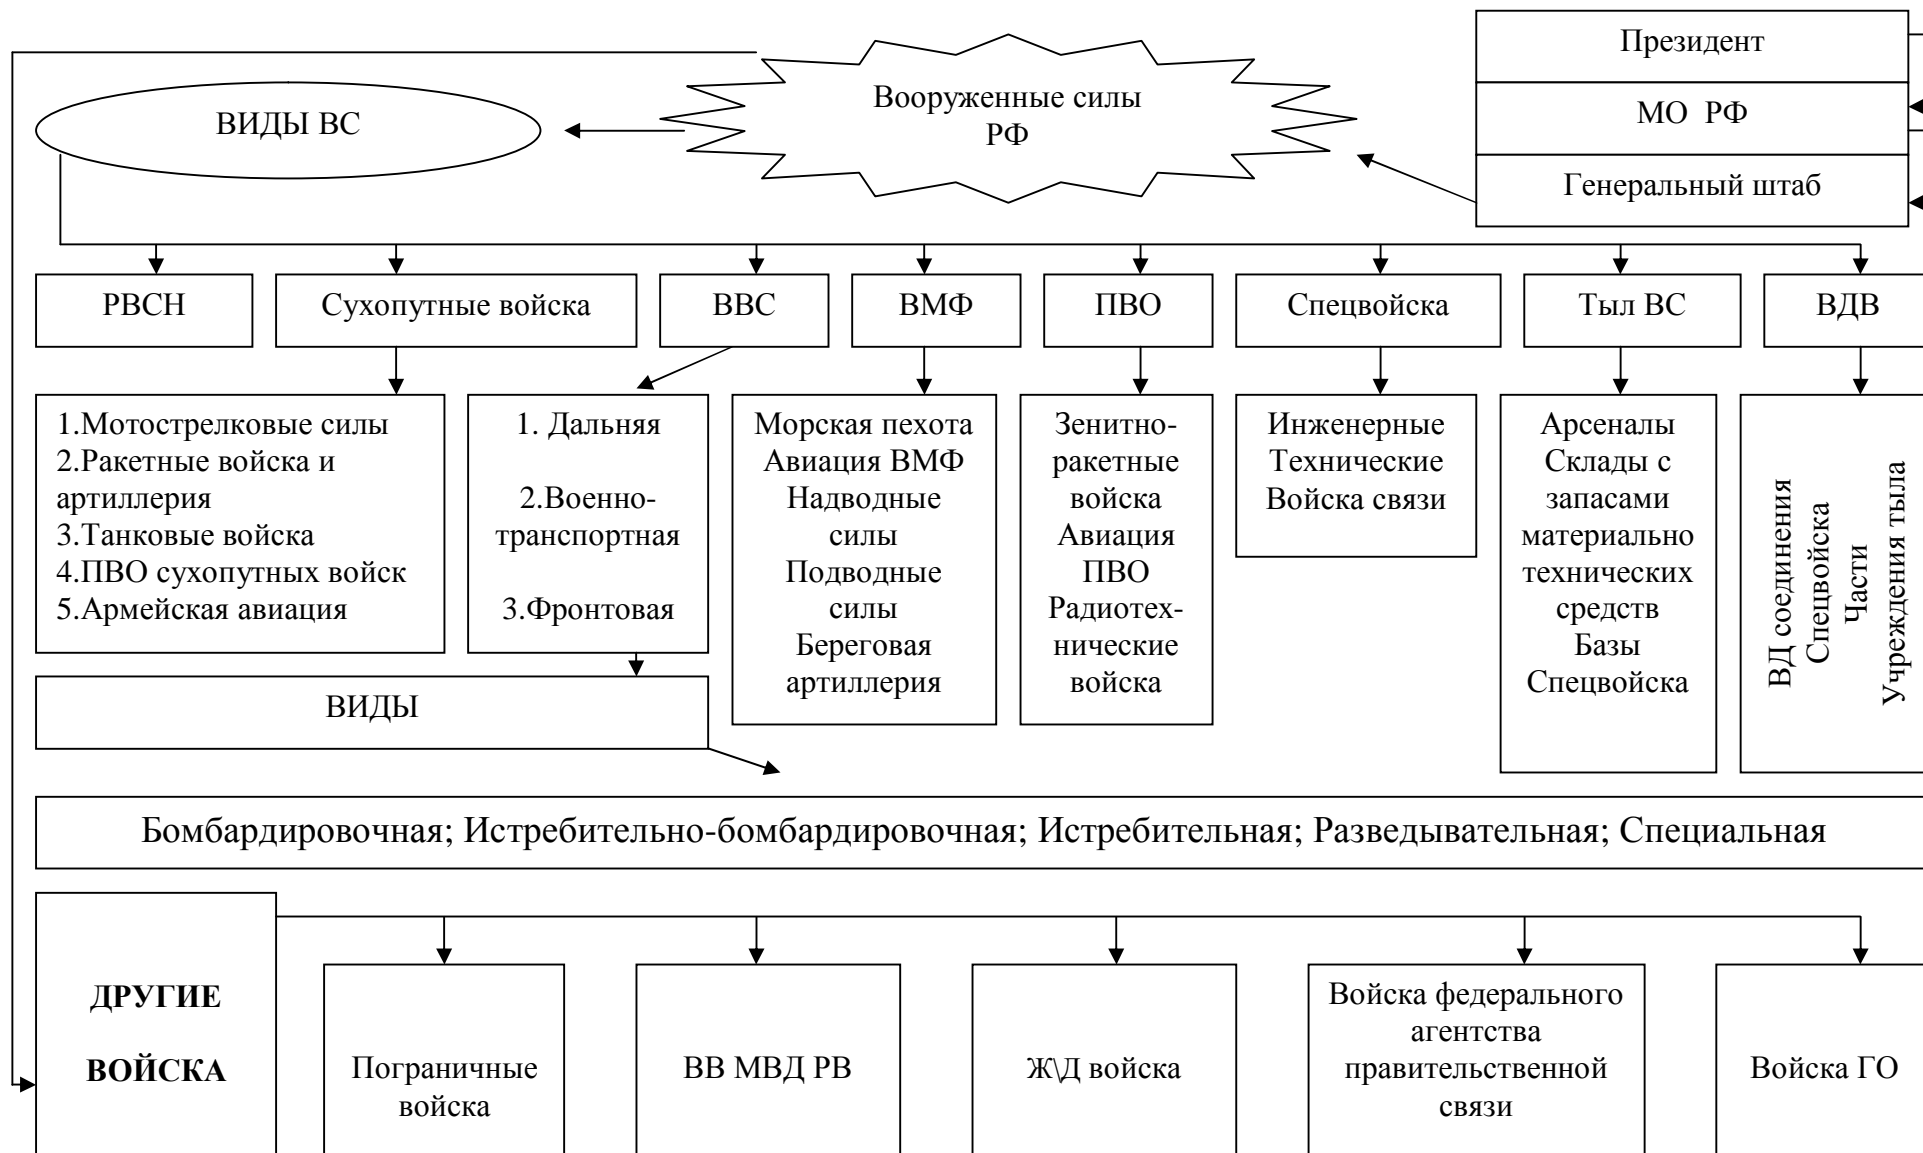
Президент

МО РФ

Генеральный штаб

Вооруженные силы РФ

ВИДЫ ВС

РВСН

Сухопутные войска

ВВС

ВМФ

ПВО

Спецвойска

Тыл ВС

ВДВ

1.Мотострелковые силы
2.Ракетные войска и артиллерия
3.Танковые войска
4.ПВО сухопутных войск
5.Армейская авиация

1. Дальняя

2.Военно-транспортная

3.Фронтовая

Морская пехота
Авиация ВМФ
Надводные силы
Подводные силы
Береговая артиллерия

Зенитно-ракетные войска
Авиация ПВО
Радиотехнические войска

Инженерные
Технические
Войска связи

Арсеналы
Склады с запасами материально технических средств
Базы
Спецвойска

ВД соединения
Спецвойска
Части
Учреждения тыла

ВИДЫ

Бомбардировочная; Истребительно-бомбардировочная; Истребительная; Разведывательная; Специальная

ДРУГИЕ ВОЙСКА

Пограничные войска

ВВ МВД РВ

Ж\Д войска

Войска федерального агентства правительственной связи

Войска ГО